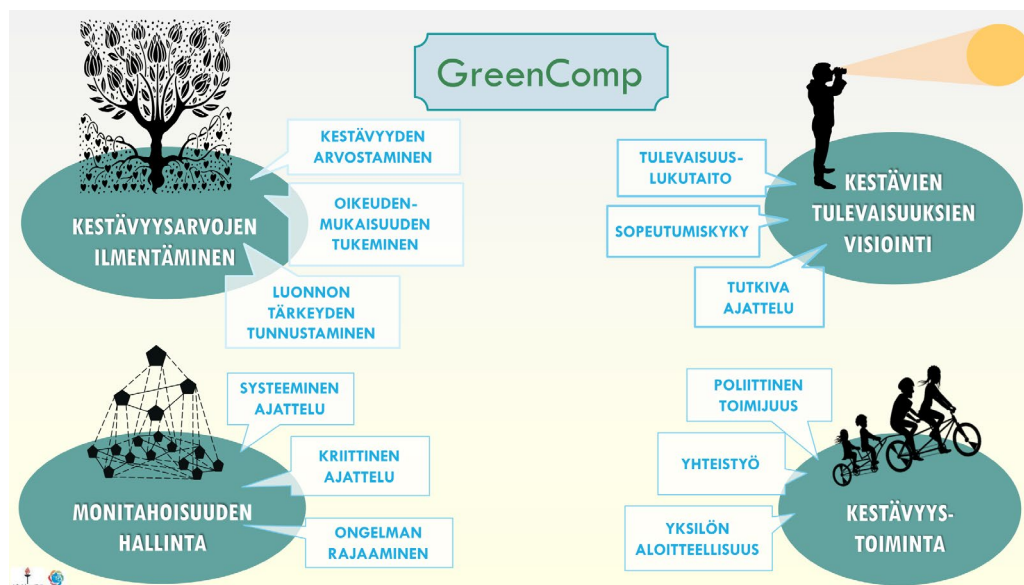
GreenComp

KESTÄVYYSARVOJEN ILMENTÄMINEN

KESTÄVYYDEN ARVOSTAMINEN

OIKEUDEN-MUKAISUUDEN TUKEMINEN

LUONNON TÄRKEYDEN TUNNUSTAMINEN

KESTÄVIEN TULEVAISUUKSIEN VISIOINTI

TULEVAISUUS-LUKUTAITO

SOPEUTUMISKYKY

TUTKIVA AJATTELU

MONITAHOISUUDEN HALLINTA

SYSTEEMINEN AJATTELU

KRIITTINEN AJATTELU

ONGELMAN RAJAAMINEN

KESTÄVYYS-TOIMINTA

POLIITTINEN TOIMIJUUS

YHTEISTYÖ

YKSILÖN ALOITTEELLISUUS